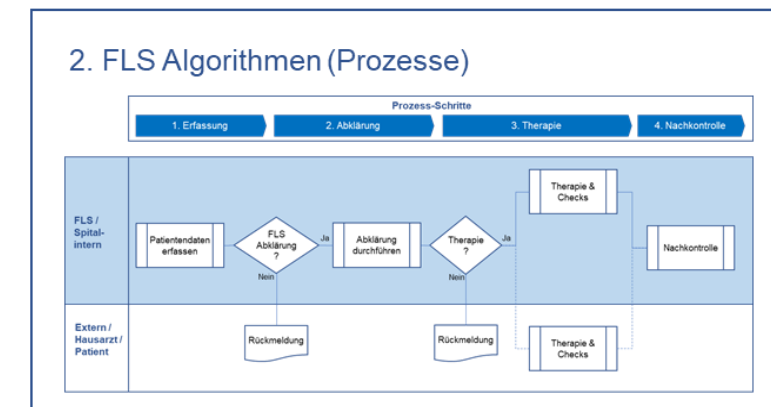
2. FLS Algorithmen (Prozesse)

Prozess-Schritte

1. Erfassung

2. Abklärung

3. Therapie

4. Nachkontrolle

FLS / Spital-intern

Patientendaten erfassen

FLS Abklärung ?

Ja

Nein

Abklärung durchführen

Therapie ?

Ja

Nein

Therapie & Checks

Nachkontrolle

Extern / Hausarzt / Patient

Rückmeldung

Rückmeldung

Therapie & Checks